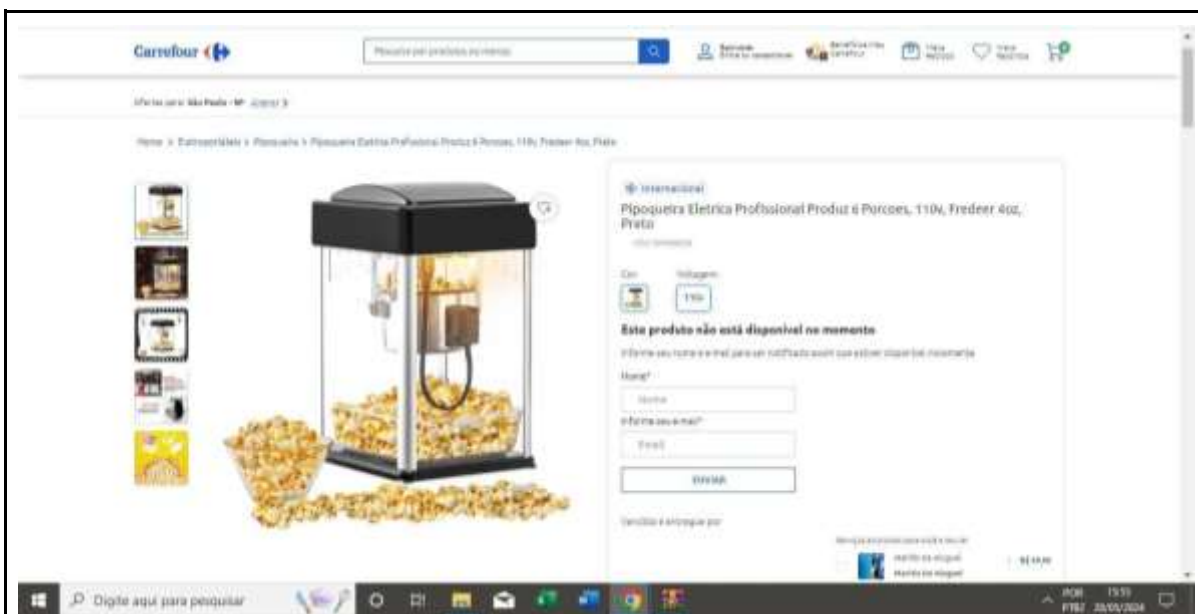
Carrefour

Pesquise por produtos ou marcas

Ofertas para São Paulo - SP Alterar

Home > Eletroportáteis > Pipoqueira > Pipoqueira Eletrica Profissional Produz 6 Porcoes, 110v, Fredeer 4oz, Preto

Internacional

Pipoqueira Eletrica Profissional Produz 6 Porcoes, 110v, Fredeer 4oz, Preto

Cor

Voltagem

110v

Este produto não está disponível no momento

Informe seu nome e e-mail para ser notificado assim que estiver disponível novamente

Nome*

Nome

Informe seu e-mail*

Email

ENVIAR

Vendido e entregue por

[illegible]

Digite aqui para pesquisar

POR PTB2

15:51

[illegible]